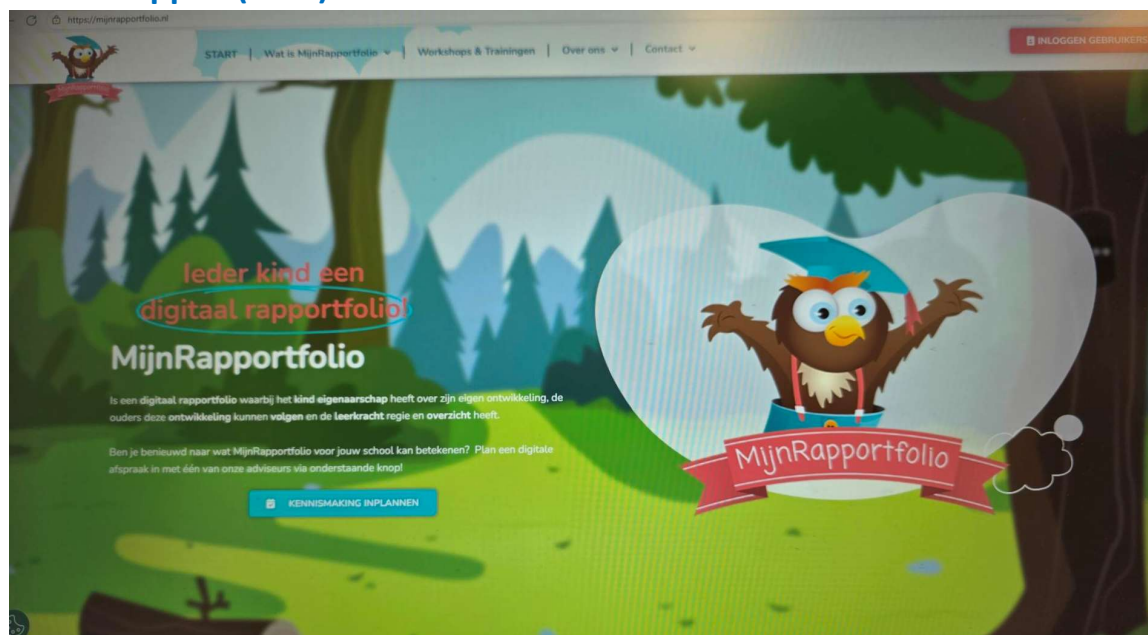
https://mijnrapportfolio.nl

START | Wat is MijnRapportfolio ⌄ | Workshops & Trainingen | Over ons ⌄ | Contact ⌄

INLOGGEN GEBRUIKERS

Ieder kind een digitaal rapportfolio!

MijnRapportfolio

Is een digitaal rapportfolio waarbij het kind eigenaarschap heeft over zijn eigen ontwikkeling, de ouders deze ontwikkeling kunnen volgen en de leerkracht regie en overzicht heeft.

Ben je benieuwd naar wat MijnRapportfolio voor jouw school kan betekenen? Plan een digitale afspraak in met één van onze adviseurs via onderstaande knop!

KENNISMAKING INPLANNEN

MijnRapportfolio